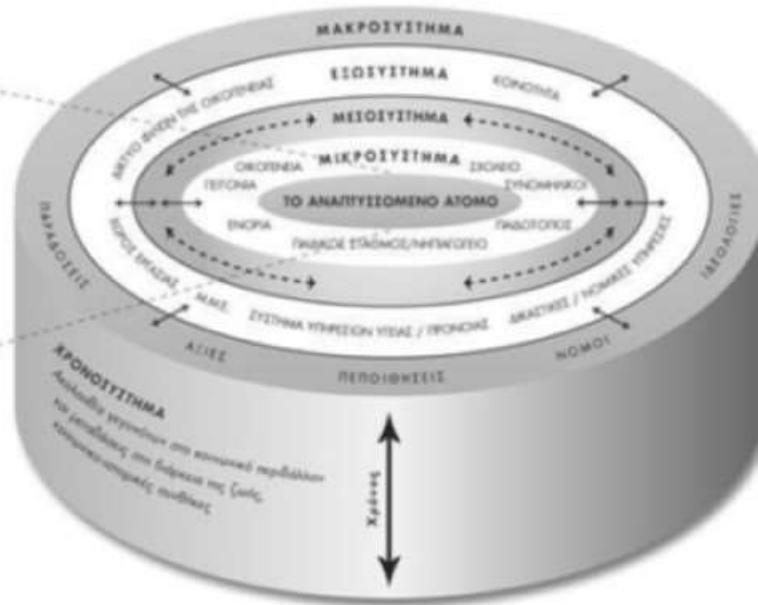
ΜΑΚΡΟΣΥΣΤΗΜΑ

ΕΞΩΣΥΣΤΗΜΑ

ΔΙΚΤΥΟ ΦΙΛΩΝ ΤΗΣ ΟΙΚΟΓΕΝΕΙΑΣ

ΚΟΙΝΟΤΗΤΑ

ΜΕΣΟΣΥΣΤΗΜΑ

ΜΙΚΡΟΣΥΣΤΗΜΑ

ΟΙΚΟΓΕΝΕΙΑ

ΣΧΟΛΕΙΟ

ΓΕΙΤΟΝΙΑ

ΣΥΝΟΜΗΛΙΚΟΙ

ΤΟ ΑΝΑΠΤΥΣΣΟΜΕΝΟ ΑΤΟΜΟ

ΕΝΟΡΙΑ

ΠΑΙΔΟΤΟΠΟΣ

ΠΑΙΔΙΚΟΣ ΣΤΑΘΜΟΣ/ΝΗΠΙΑΓΩΓΕΙΟ

ΧΩΡΟΣ ΕΡΓΑΣΙΑΣ

ΚΟΙΝΩΝΙΚΕΣ ΥΠΗΡΕΣΙΕΣ

Μ.Μ.Ε.

ΣΥΣΤΗΜΑ ΥΠΗΡΕΣΙΩΝ ΥΓΕΙΑΣ / ΠΡΟΝΟΙΑΣ

ΔΙΚΑΣΤΙΚΕΣ / ΝΟΜΙΚΕΣ ΥΠΗΡΕΣΙΕΣ

ΠΑΡΑΔΟΣΕΙΣ

ΙΔΕΟΛΟΓΙΕΣ

ΑΞΙΕΣ

ΝΟΜΟΙ

ΠΕΠΟΙΘΗΣΕΙΣ

ΧΡΟΝΟΣΥΣΤΗΜΑ

Διαδοχικά «γεγονότα» στο κοινωνικό περιβάλλον και μεταβάσεις στη διάρκεια της ζωής, κοινωνικο-ιστορικές συνθήκες

Χρόνος